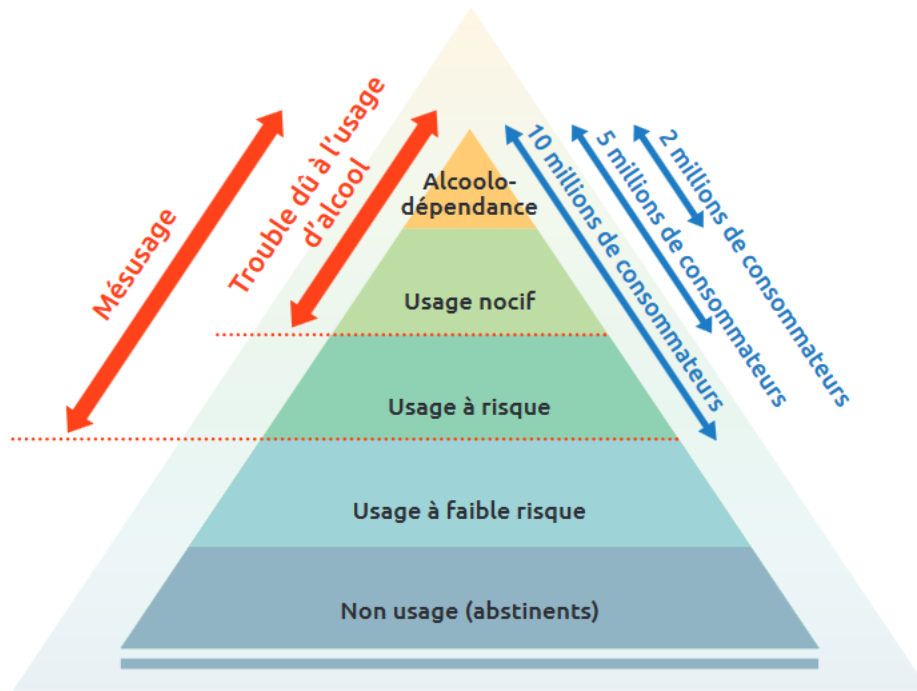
Mésusage

Trouble dû à l'usage d'alcool

10 millions de consommateurs

5 millions de consommateurs

2 millions de consommateurs

Alcoolo-dépendance

Usage nocif

Usage à risque

Usage à faible risque

Non usage (abstinents)